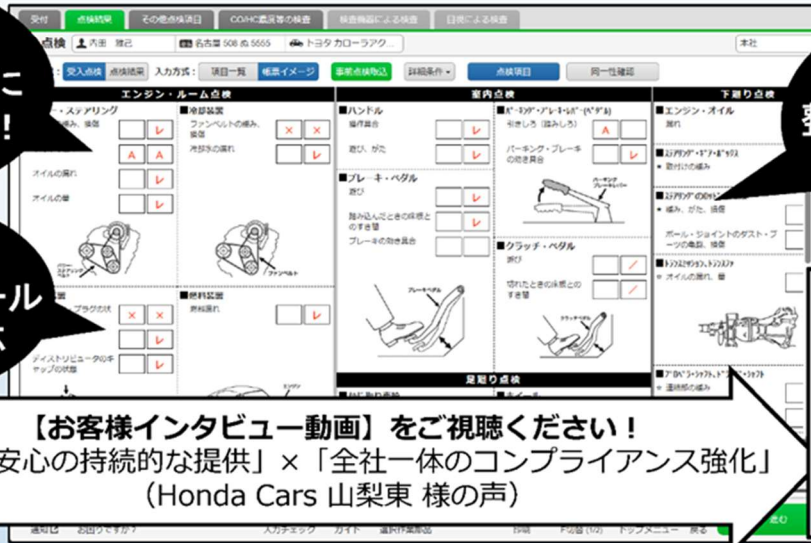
受付 点検結果 その他点検項目 CO/HC濃度等の検査 検査機器による検査 目視による検査

点検 内田 雅己 名古屋 508 あ 5555 トヨタ カローラアク 本社

受入点検 点検結果 入力方式： 項目一覧 帳票イメージ 事前点検取込 詳細条件 点検項目 同一性確認

エンジン・ルーム点検 室内点検 下廻り点検

・ステアリング 冷却装置 ファンベルトの緩み、損傷 冷却水の漏れ オイルの漏れ オイルの量 ファンベルト

ハンドル 操作具合 遊び、がた

パーキング・ブレーキ・レバー（ペダル） 引きしろ（踏みしろ） パーキング・ブレーキの効き具合 パーキングブレーキレバー

エンジン・オイル 漏れ

ブレーキ・ペダル 遊び 踏み込んだときの床板とのすき間 ブレーキの効き具合

クラッチ・ペダル 遊び 切れたときの床板とのすき間

燃料装置 燃料漏れ

プラグの状 ディストリビュータのキャップの状態

ブレーキペダル クラッチペダル

足廻り点検

・緩み、がた、損傷 ボール・ジョイントのダスト・ブーツの亀裂、損傷 ・オイルの漏れ、量 ・連結部の緩み

【お客様インタビュー動画】をご視聴ください！
安心の持続的な提供」×「全社一体のコンプライアンス強化」
（Honda Cars 山梨東 様の声）

通知 お困りですか？ 入力チェック ガイド 進む